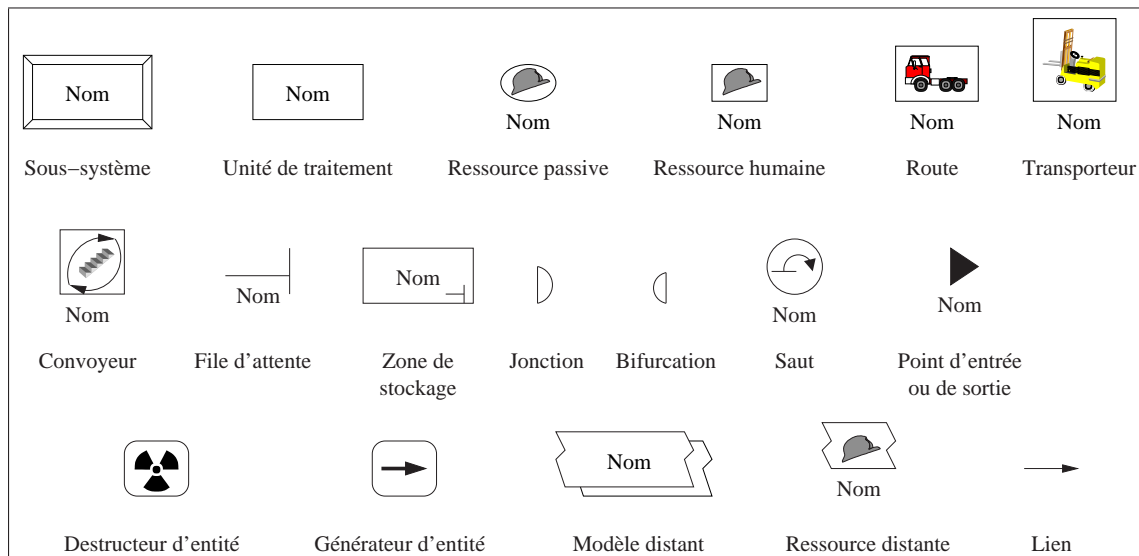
Nom
Sous−système

Nom
Unité de traitement

Nom
Ressource passive

Nom
Ressource humaine

Nom
Route

Nom
Transporteur

Nom
Convoyeur

Nom
File d'attente

Nom
Zone de stockage

Jonction

Bifurcation

Nom
Saut

Nom
Point d'entrée ou de sortie

Destructeur d'entité

Générateur d'entité

Nom
Modèle distant

Nom
Ressource distante

Lien